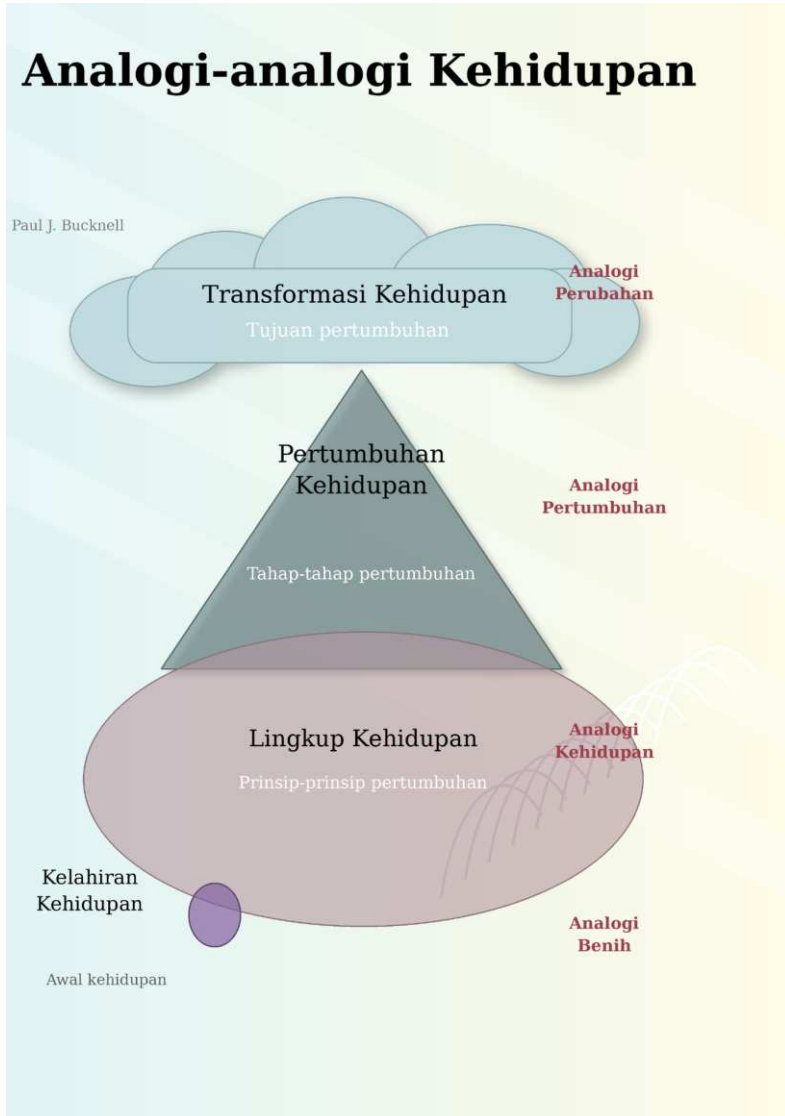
Analogi-analogi Kehidupan

Paul J. Bucknell

Transformasi Kehidupan
Tujuan pertumbuhan

Analogi Perubahan

Pertumbuhan Kehidupan

Tahap-tahap pertumbuhan

Analogi Pertumbuhan

Lingkup Kehidupan

Prinsip-prinsip pertumbuhan

Analogi Kehidupan

Kelahiran Kehidupan

Analogi Benih

Awal kehidupan